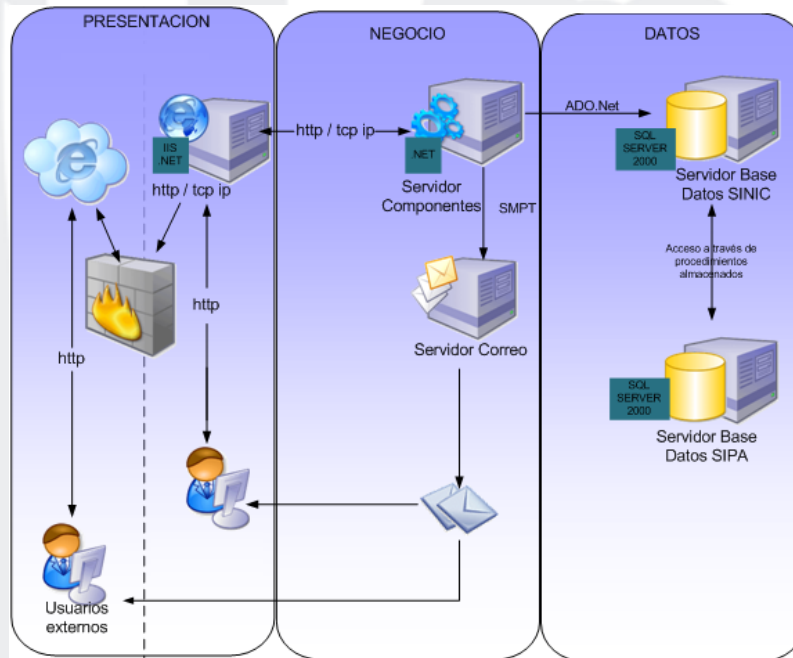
PRESENTACION

NEGOCIO

DATOS

IIS .NET

http / tcp ip

http / tcp ip

.NET

ADO.Net

SQL SERVER 2000

Servidor Componentes

SMPT

Servidor Base Datos SINIC

Acceso a través de procedimientos almacenados

http

http

Servidor Correo

SQL SERVER 2000

Servidor Base Datos SIPA

Usuarios externos